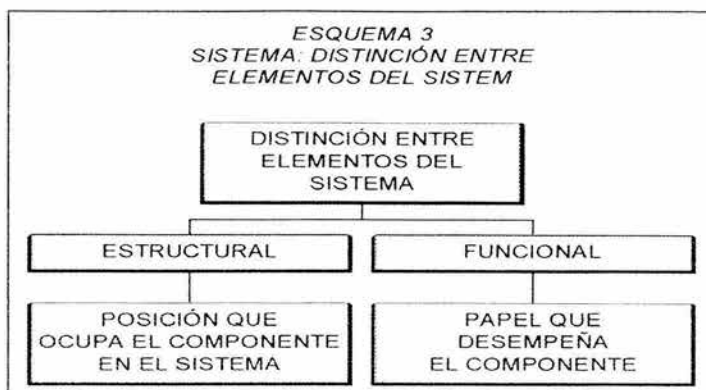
ESQUEMA 3
SISTEMA: DISTINCIÓN ENTRE ELEMENTOS DEL SISTEM

DISTINCIÓN ENTRE ELEMENTOS DEL SISTEMA

ESTRUCTURAL

FUNCIONAL

POSICIÓN QUE OCUPA EL COMPONENTE EN EL SISTEMA

PAPEL QUE DESEMPEÑA EL COMPONENTE